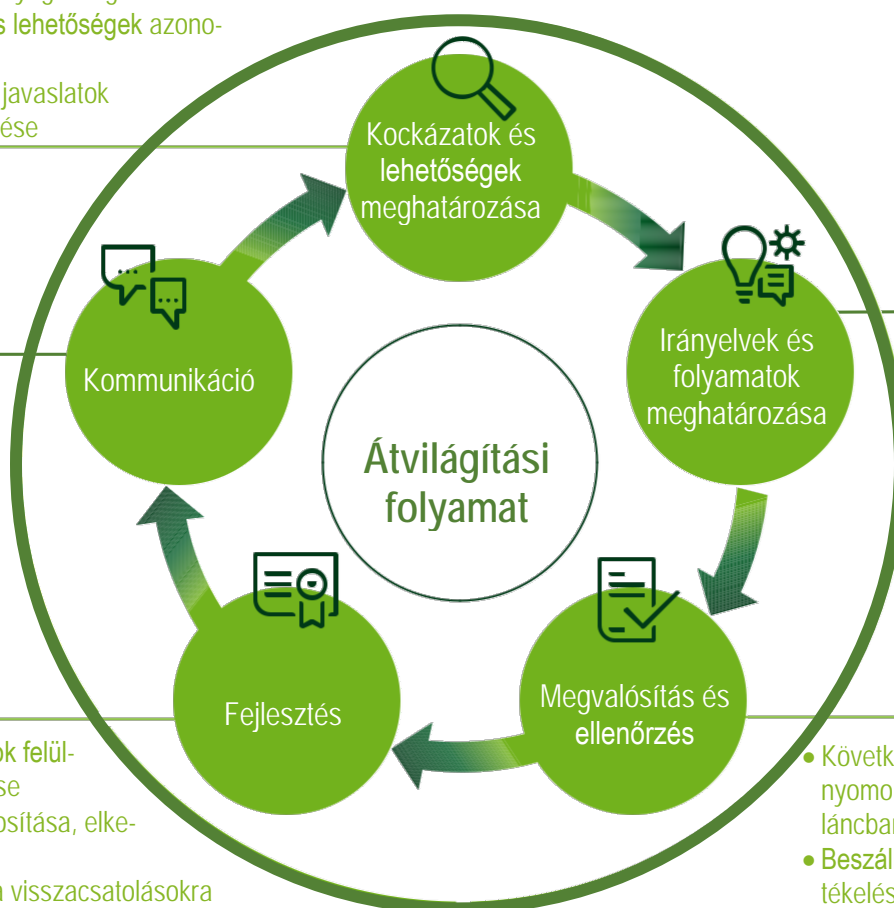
s lehetőségek azono-

javaslatok
ése

Kockázatok és lehetőségek meghatározása

Irányelvek és folyamatok meghatározása

Kommunikáció

Átvilágítási folyamat

Fejlesztés

Megvalósítás és ellenőrzés

ok felül-
se
osítása, elke-

n visszacsatolásokra

• Követk
nyomo
láncban
• Beszál
tékelés